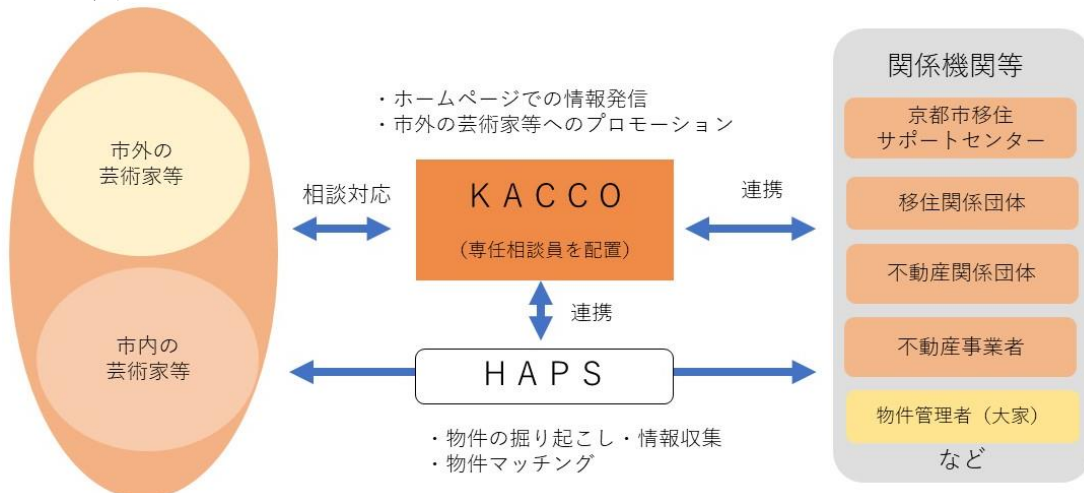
市外の
芸術家等

市内の
芸術家等

・ホームページでの情報発信
・市外の芸術家等へのプロモーション

相談対応

KACCO
（専任相談員を配置）

連携

連携

HAPS

・物件の掘り起こし・情報収集
・物件マッチング

関係機関等

京都市移住
サポートセンター

移住関係団体

不動産関係団体

不動産事業者

物件管理者（大家）

など